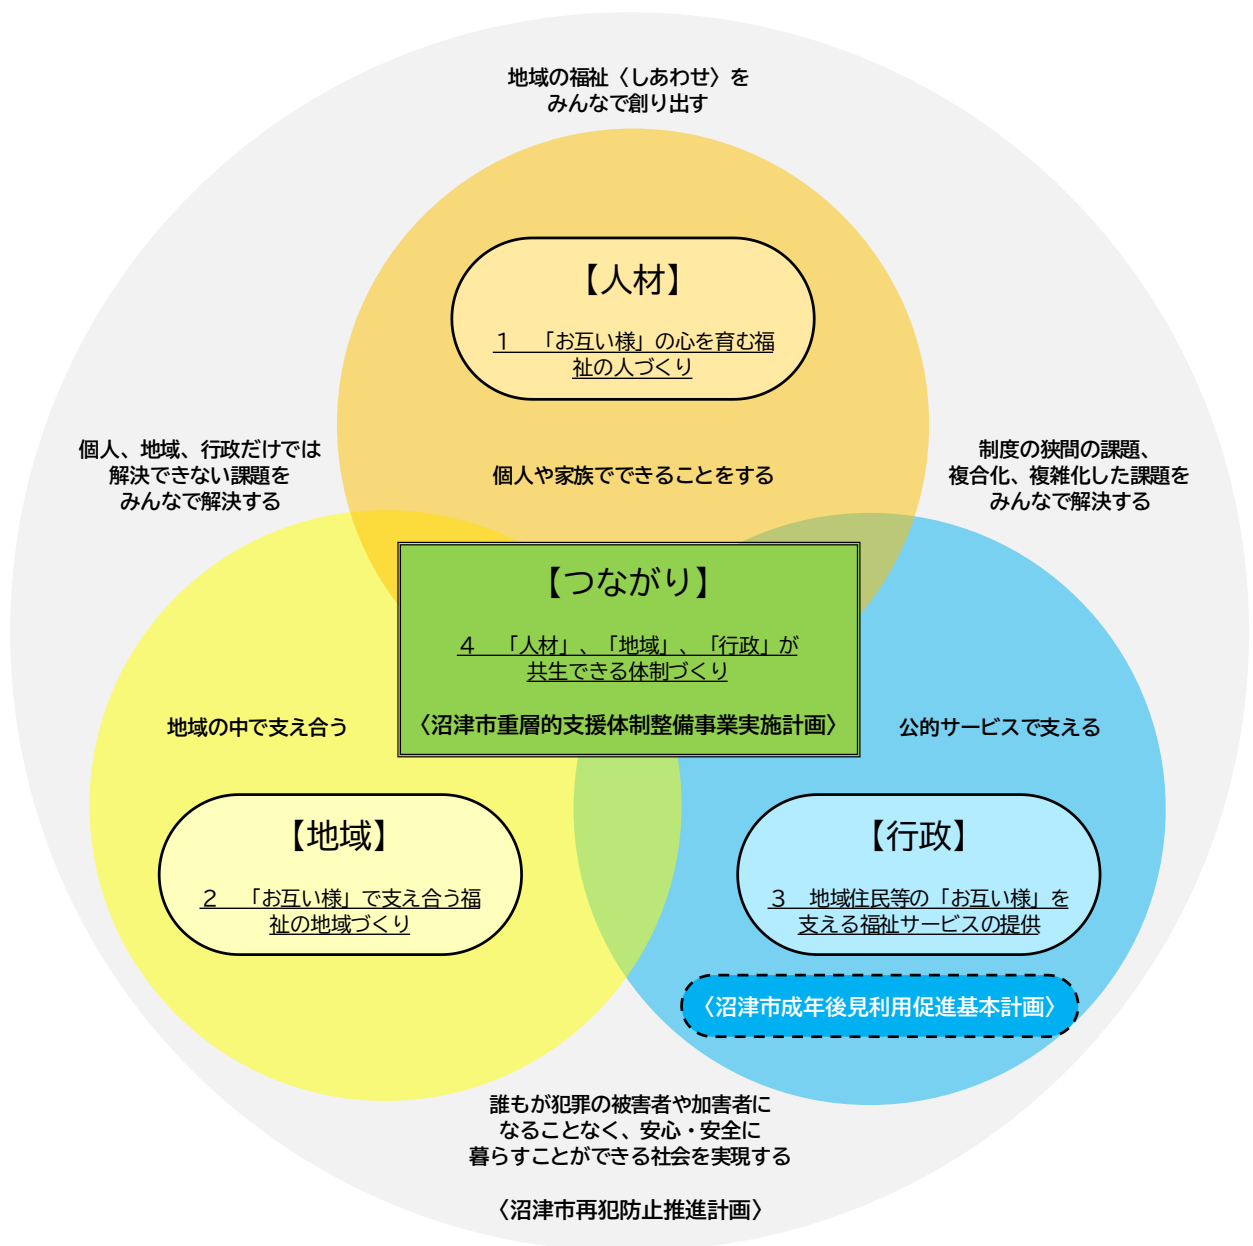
地域の福祉〈しあわせ〉をみんなで創り出す

【人材】

1 「お互い様」の心を育む福祉の人づくり

個人、地域、行政だけでは解決できない課題をみんなで解決する

個人や家族でできることをする

制度の狭間の課題、複合化、複雑化した課題をみんなで解決する

【つながり】

4 「人材」、「地域」、「行政」が共生できる体制づくり

〈沼津市重層的支援体制整備事業実施計画〉

地域の中で支え合う

公的サービスで支える

【地域】

2 「お互い様」で支え合う福祉の地域づくり

【行政】

3 地域住民等の「お互い様」を支える福祉サービスの提供

〈沼津市成年後見利用促進基本計画〉

誰もが犯罪の被害者や加害者になることなく、安心・安全に暮らすことができる社会を実現する

〈沼津市再犯防止推進計画〉